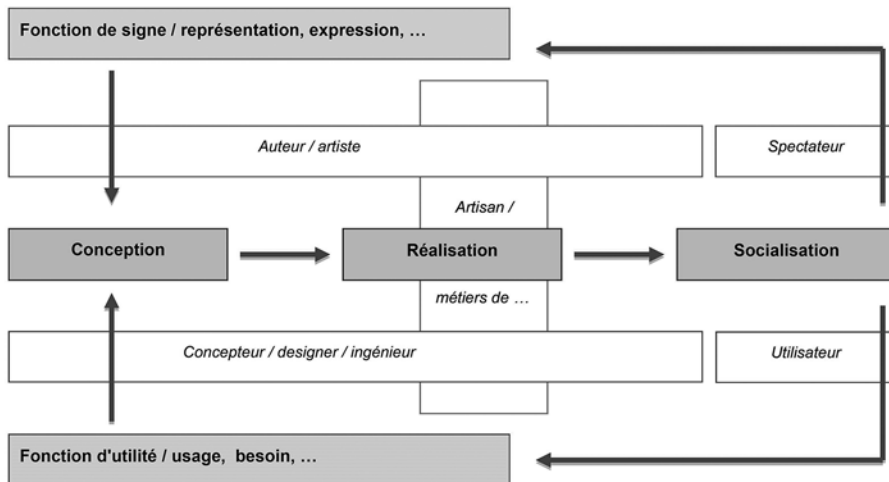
Fonction de signe / représentation, expression, …

Auteur / artiste

Spectateur

Artisan /

Conception

Réalisation

Socialisation

métiers de …

Concepteur / designer / ingénieur

Utilisateur

Fonction d'utilité / usage, besoin, …